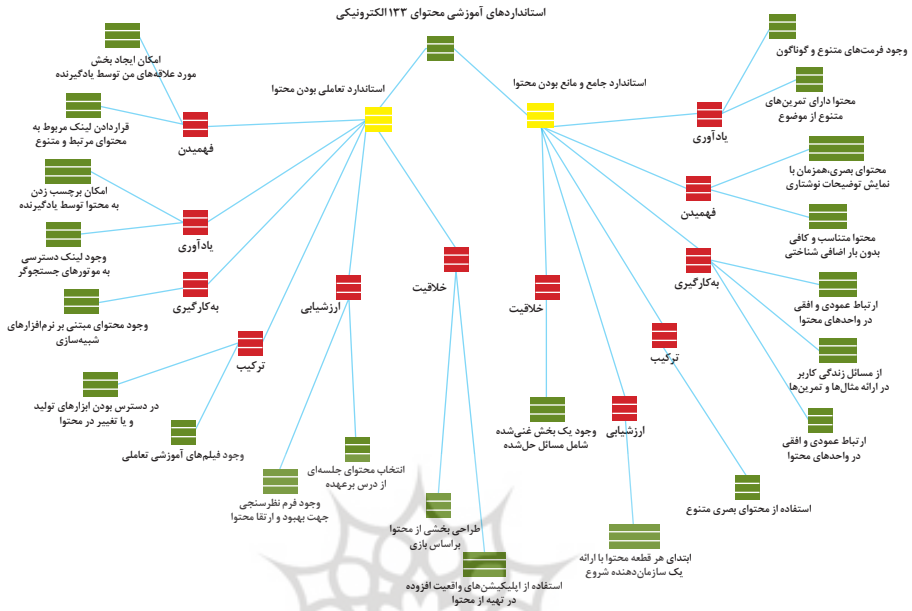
استانداردهای آموزشی محتوای ۱۳۳الکترونیکی

استاندارد تعاملی بودن محتوا

استاندارد جامع و مانع بودن محتوا

امکان ایجاد بخش مورد علاقه‌های من توسط یادگیرنده

قراردادن لینک مربوط به محتوای مرتبط و متنوع

فهمیدن

امکان برچسب زدن به محتوا توسط یادگیرنده

وجود لینک دسترسی به موتورهای جستجوگر

یادآوری

به‌کارگیری

وجود محتوای مبتنی بر نرم‌افزارهای شبیه‌سازی

ترکیب

در دسترس بودن ابزارهای تولید و یا تغییر در محتوا

وجود فیلم‌های آموزشی تعاملی

ارزشیابی

وجود فرم نظرسنجی جهت بهبود و ارتقا محتوا

انتخاب محتوای جلسه‌ای از درس برعهده

خلاقیت

طراحی بخشی از محتوا براساس بازی

استفاده از اپلیکیشن‌های واقعیت افزوده در تهیه از محتوا

خلاقیت

وجود یک بخش غنی‌شده شامل مسائل حل‌شده

ارزشیابی

ابتدای هر قطعه محتوا با ارائه یک سازمان‌دهنده شروع

ترکیب

استفاده از محتوای بصری متنوع

وجود فرمت‌های متنوع و گوناگون

محتوا دارای تمرین‌های متنوع از موضوع

یادآوری

محتوای بصری،همزمان با نمایش توضیحات نوشتاری

فهمیدن

محتوا متناسب و کافی بدون بار اضافی شناختی

به‌کارگیری

ارتباط عمودی و افقی در واحدهای محتوا

از مسائل زندگی کاربر در ارائه مثال‌ها و تمرین‌ها

ارتباط عمودی و افقی در واحدهای محتوا